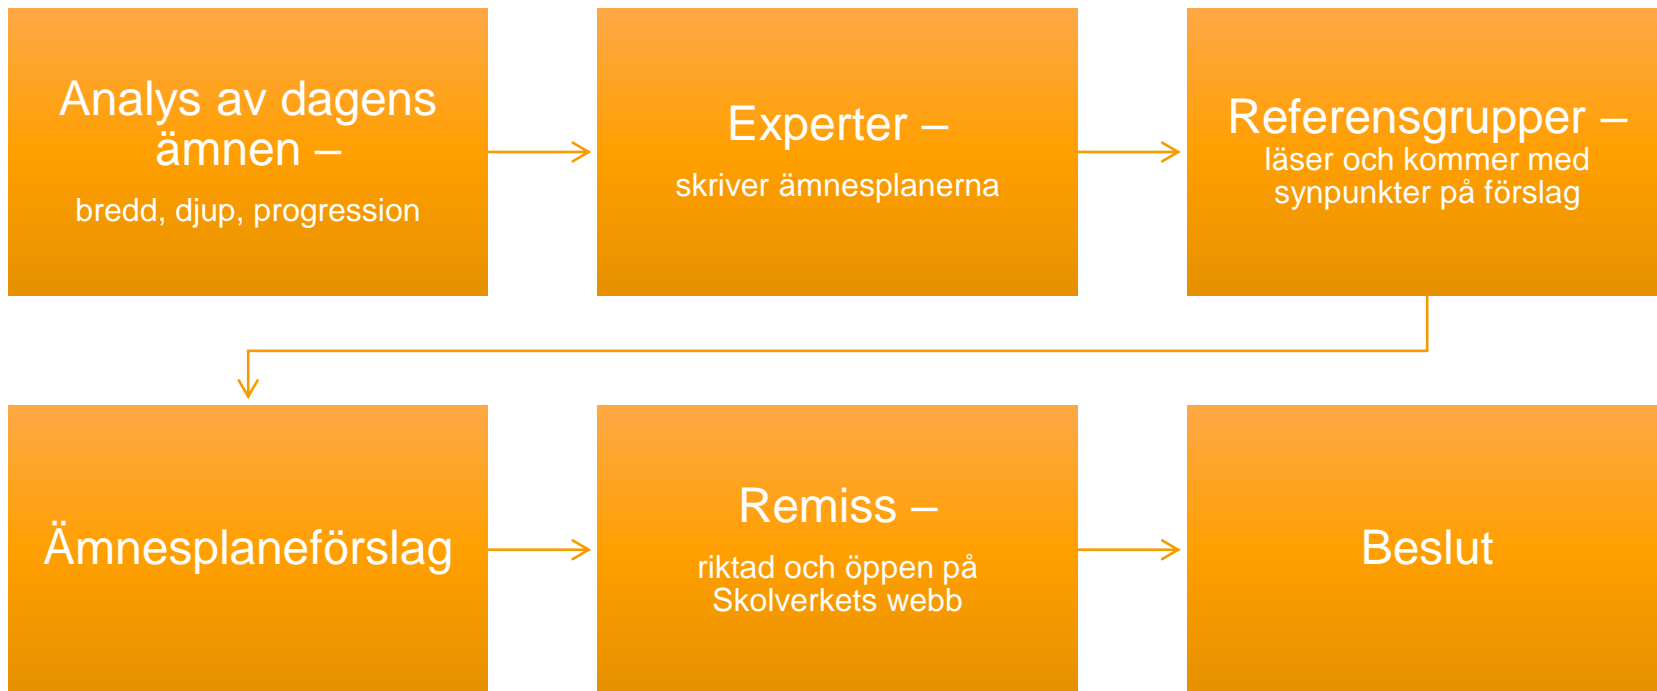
Analys av dagens ämnen –

bredd, djup, progression

Experter –

skriver ämnesplanerna

Referensgrupper –

läser och kommer med synpunkter på förslag

Ämnesplaneförslag

Remiss –

riktad och öppen på Skolverkets webb

Beslut